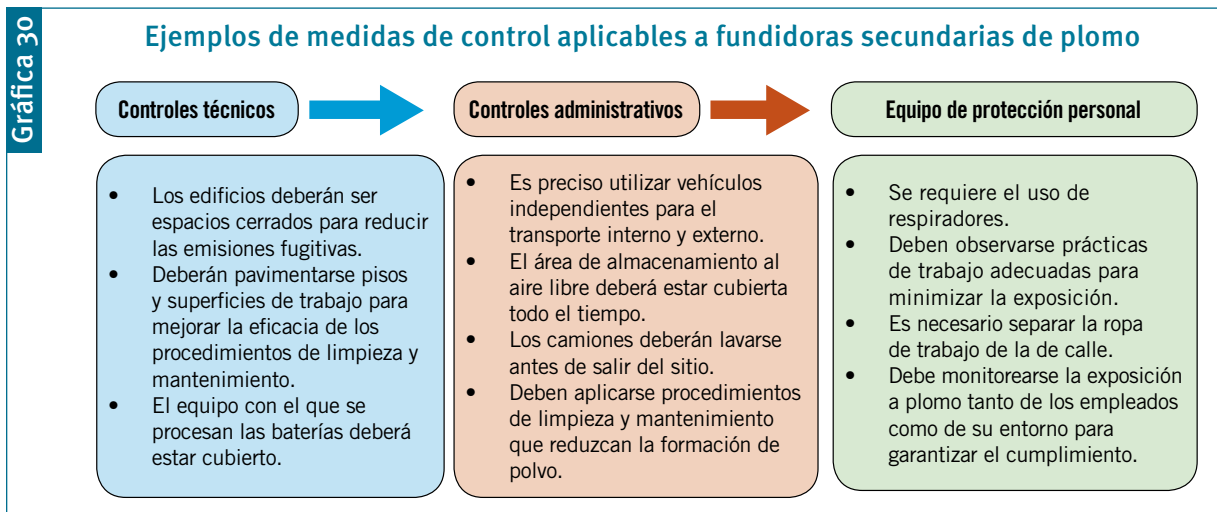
Gráfica 30

Ejemplos de medidas de control aplicables a fundidoras secundarias de plomo

Controles técnicos

Controles administrativos

Equipo de protección personal

- Los edificios deberán ser espacios cerrados para reducir las emisiones fugitivas.
- Deberán pavimentarse pisos y superficies de trabajo para mejorar la eficacia de los procedimientos de limpieza y mantenimiento.
- El equipo con el que se procesan las baterías deberá estar cubierto.

- Es preciso utilizar vehículos independientes para el transporte interno y externo.
- El área de almacenamiento al aire libre deberá estar cubierta todo el tiempo.
- Los camiones deberán lavarse antes de salir del sitio.
- Deben aplicarse procedimientos de limpieza y mantenimiento que reduzcan la formación de polvo.

- Se requiere el uso de respiradores.
- Deben observarse prácticas de trabajo adecuadas para minimizar la exposición.
- Es necesario separar la ropa de trabajo de la de calle.
- Debe monitorearse la exposición a plomo tanto de los empleados como de su entorno para garantizar el cumplimiento.